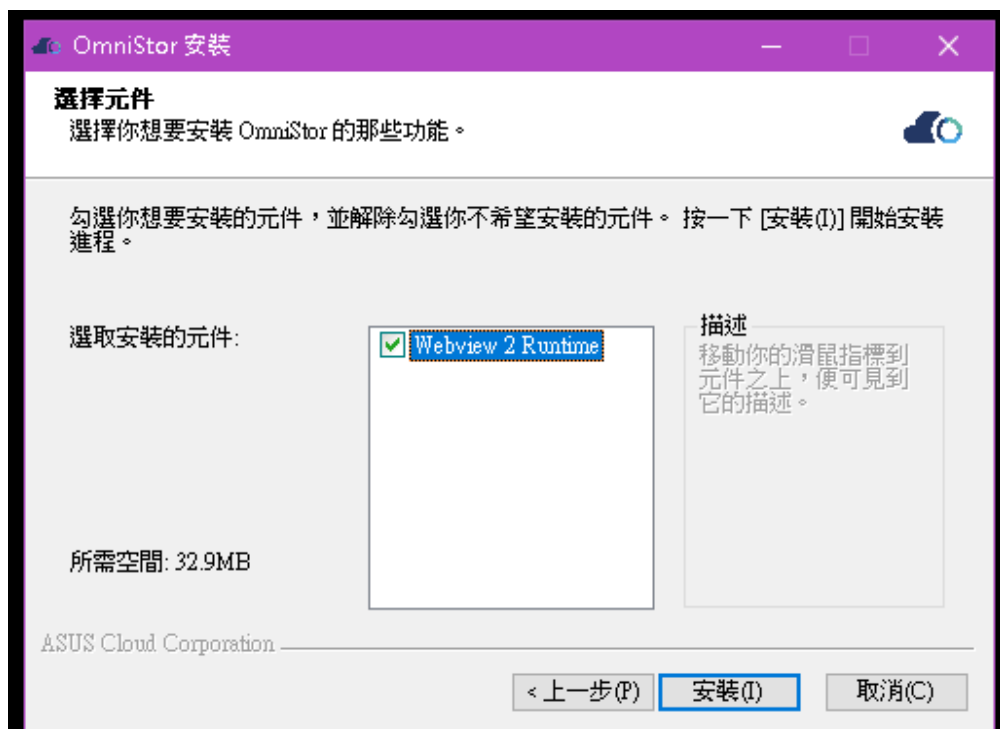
OmniStor 安裝

選擇元件
選擇你想要安裝 OmniStor 的那些功能。

勾選你想要安裝的元件，並解除勾選你不希望安裝的元件。 按一下 [安裝(I)] 開始安裝進程。

選取安裝的元件:

Webview 2 Runtime

描述
移動你的滑鼠指標到元件之上，便可見到它的描述。

所需空間: 32.9MB

ASUS Cloud Corporation

< 上一步(P)
安裝(I)
取消(C)